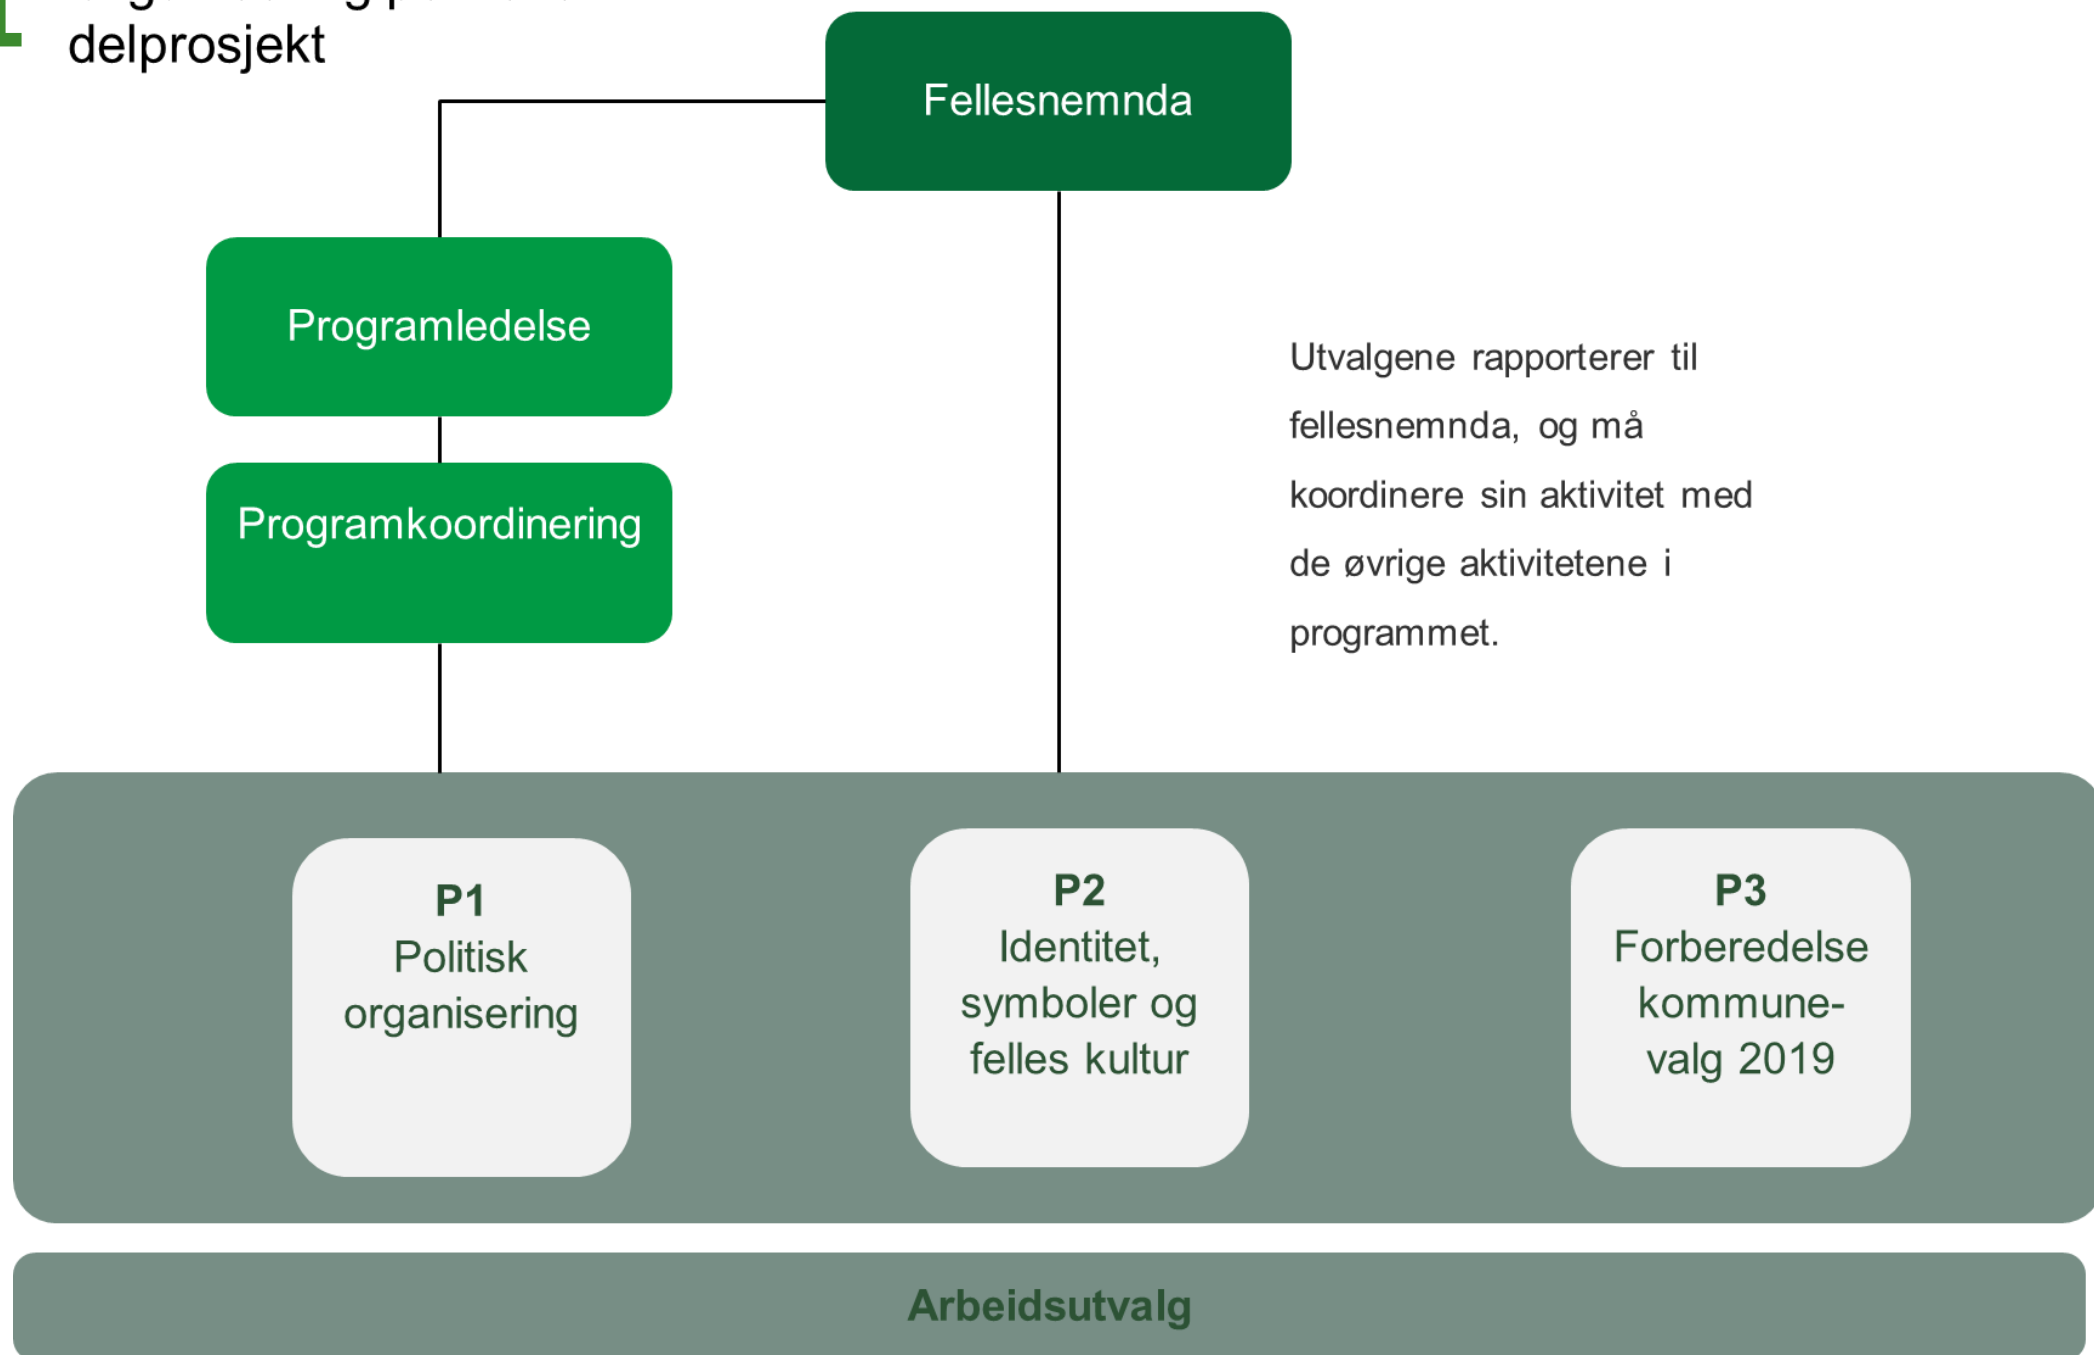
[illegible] delprosjekt

Fellesnemnda

Programledelse

Programkoordinering

Utvalgene rapporterer til fellesnemnda, og må koordinere sin aktivitet med de øvrige aktivitetene i programmet.

**P1**
Politisk organisering

**P2**
Identitet, symboler og felles kultur

**P3**
Forberedelse kommune-valg 2019

**Arbeidsutvalg**